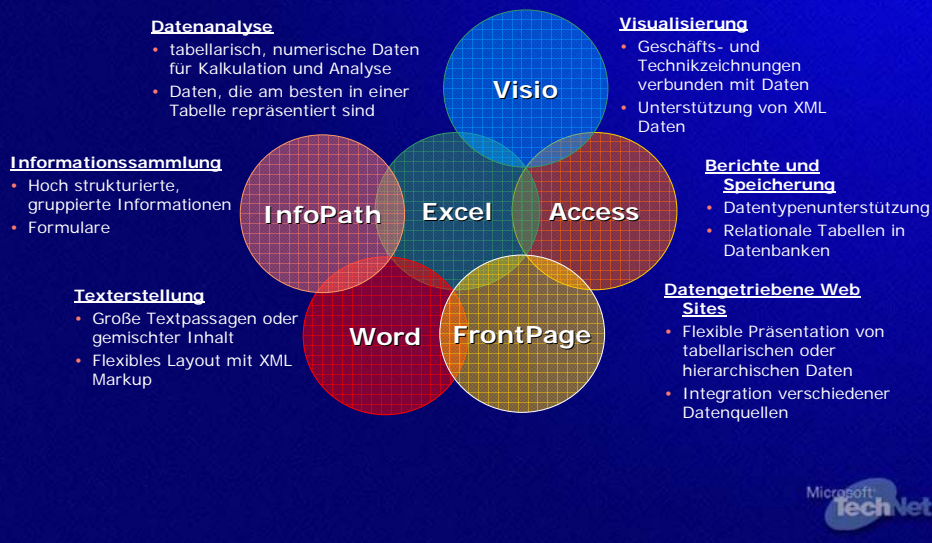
Datenanalyse
• tabellarisch, numerische Daten für Kalkulation und Analyse
• Daten, die am besten in einer Tabelle repräsentiert sind

Visualisierung
• Geschäfts- und Technikzeichnungen verbunden mit Daten
• Unterstützung von XML Daten

Informationssammlung
• Hoch strukturierte, gruppierte Informationen
• Formulare

Berichte und Speicherung
• Datentypenunterstützung
• Relationale Tabellen in Datenbanken

Texterstellung
• Große Textpassagen oder gemischter Inhalt
• Flexibles Layout mit XML Markup

Datengetriebene Web Sites
• Flexible Präsentation von tabellarischen oder hierarchischen Daten
• Integration verschiedener Datenquellen

Visio
InfoPath
Excel
Access
Word
FrontPage

Microsoft TechNet